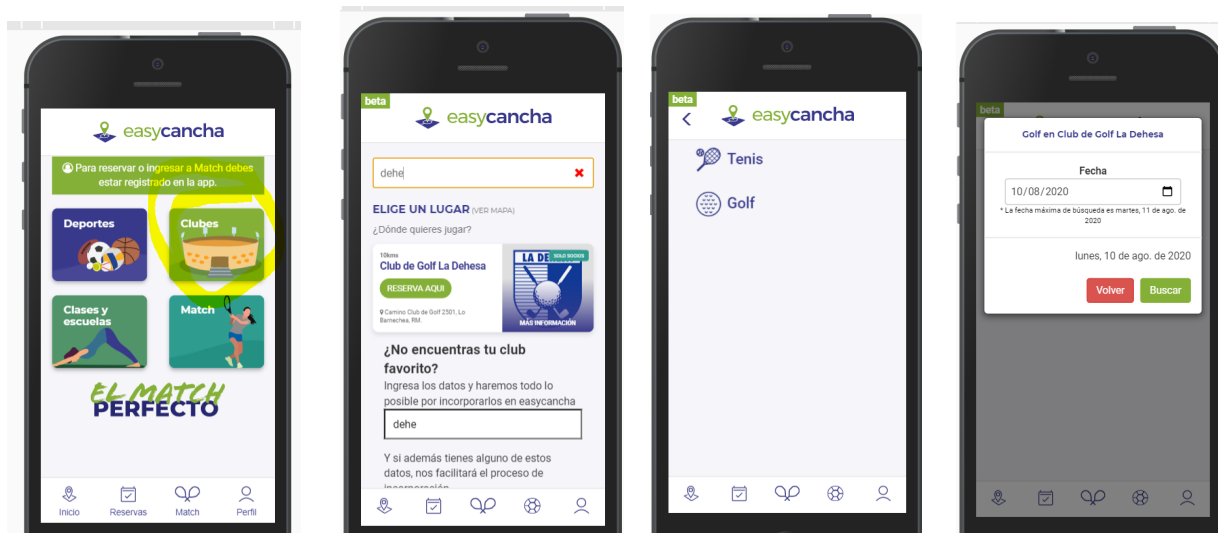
easycancha

Para reservar o ingresar a Match debes estar registrado en la app.

Deportes

Clubes

Clases y escuelas

Match

EL MATCH PERFECTO

Inicio Reservas Match Perfil

beta

easycancha

dehe

ELIGE UN LUGAR (VER MAPA)

¿Dónde quieres jugar?

10kms

Club de Golf La Dehesa

RESERVA AQUI

Camino Club de Golf 2501, Lo Barnechea, RM.

SOLO SOCIOS

LA DE

MÁS INFORMACIÓN

¿No encuentras tu club favorito?

Ingresa los datos y haremos todo lo posible por incorporarlos en easycancha

dehe

Y si además tienes alguno de estos datos, nos facilitará el proceso de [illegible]

beta

easycancha

Tenis

Golf

beta

Golf en Club de Golf La Dehesa

Fecha

10/08/2020

* La fecha máxima de búsqueda es martes, 11 de ago. de 2020

lunes, 10 de ago. de 2020

Volver

Buscar